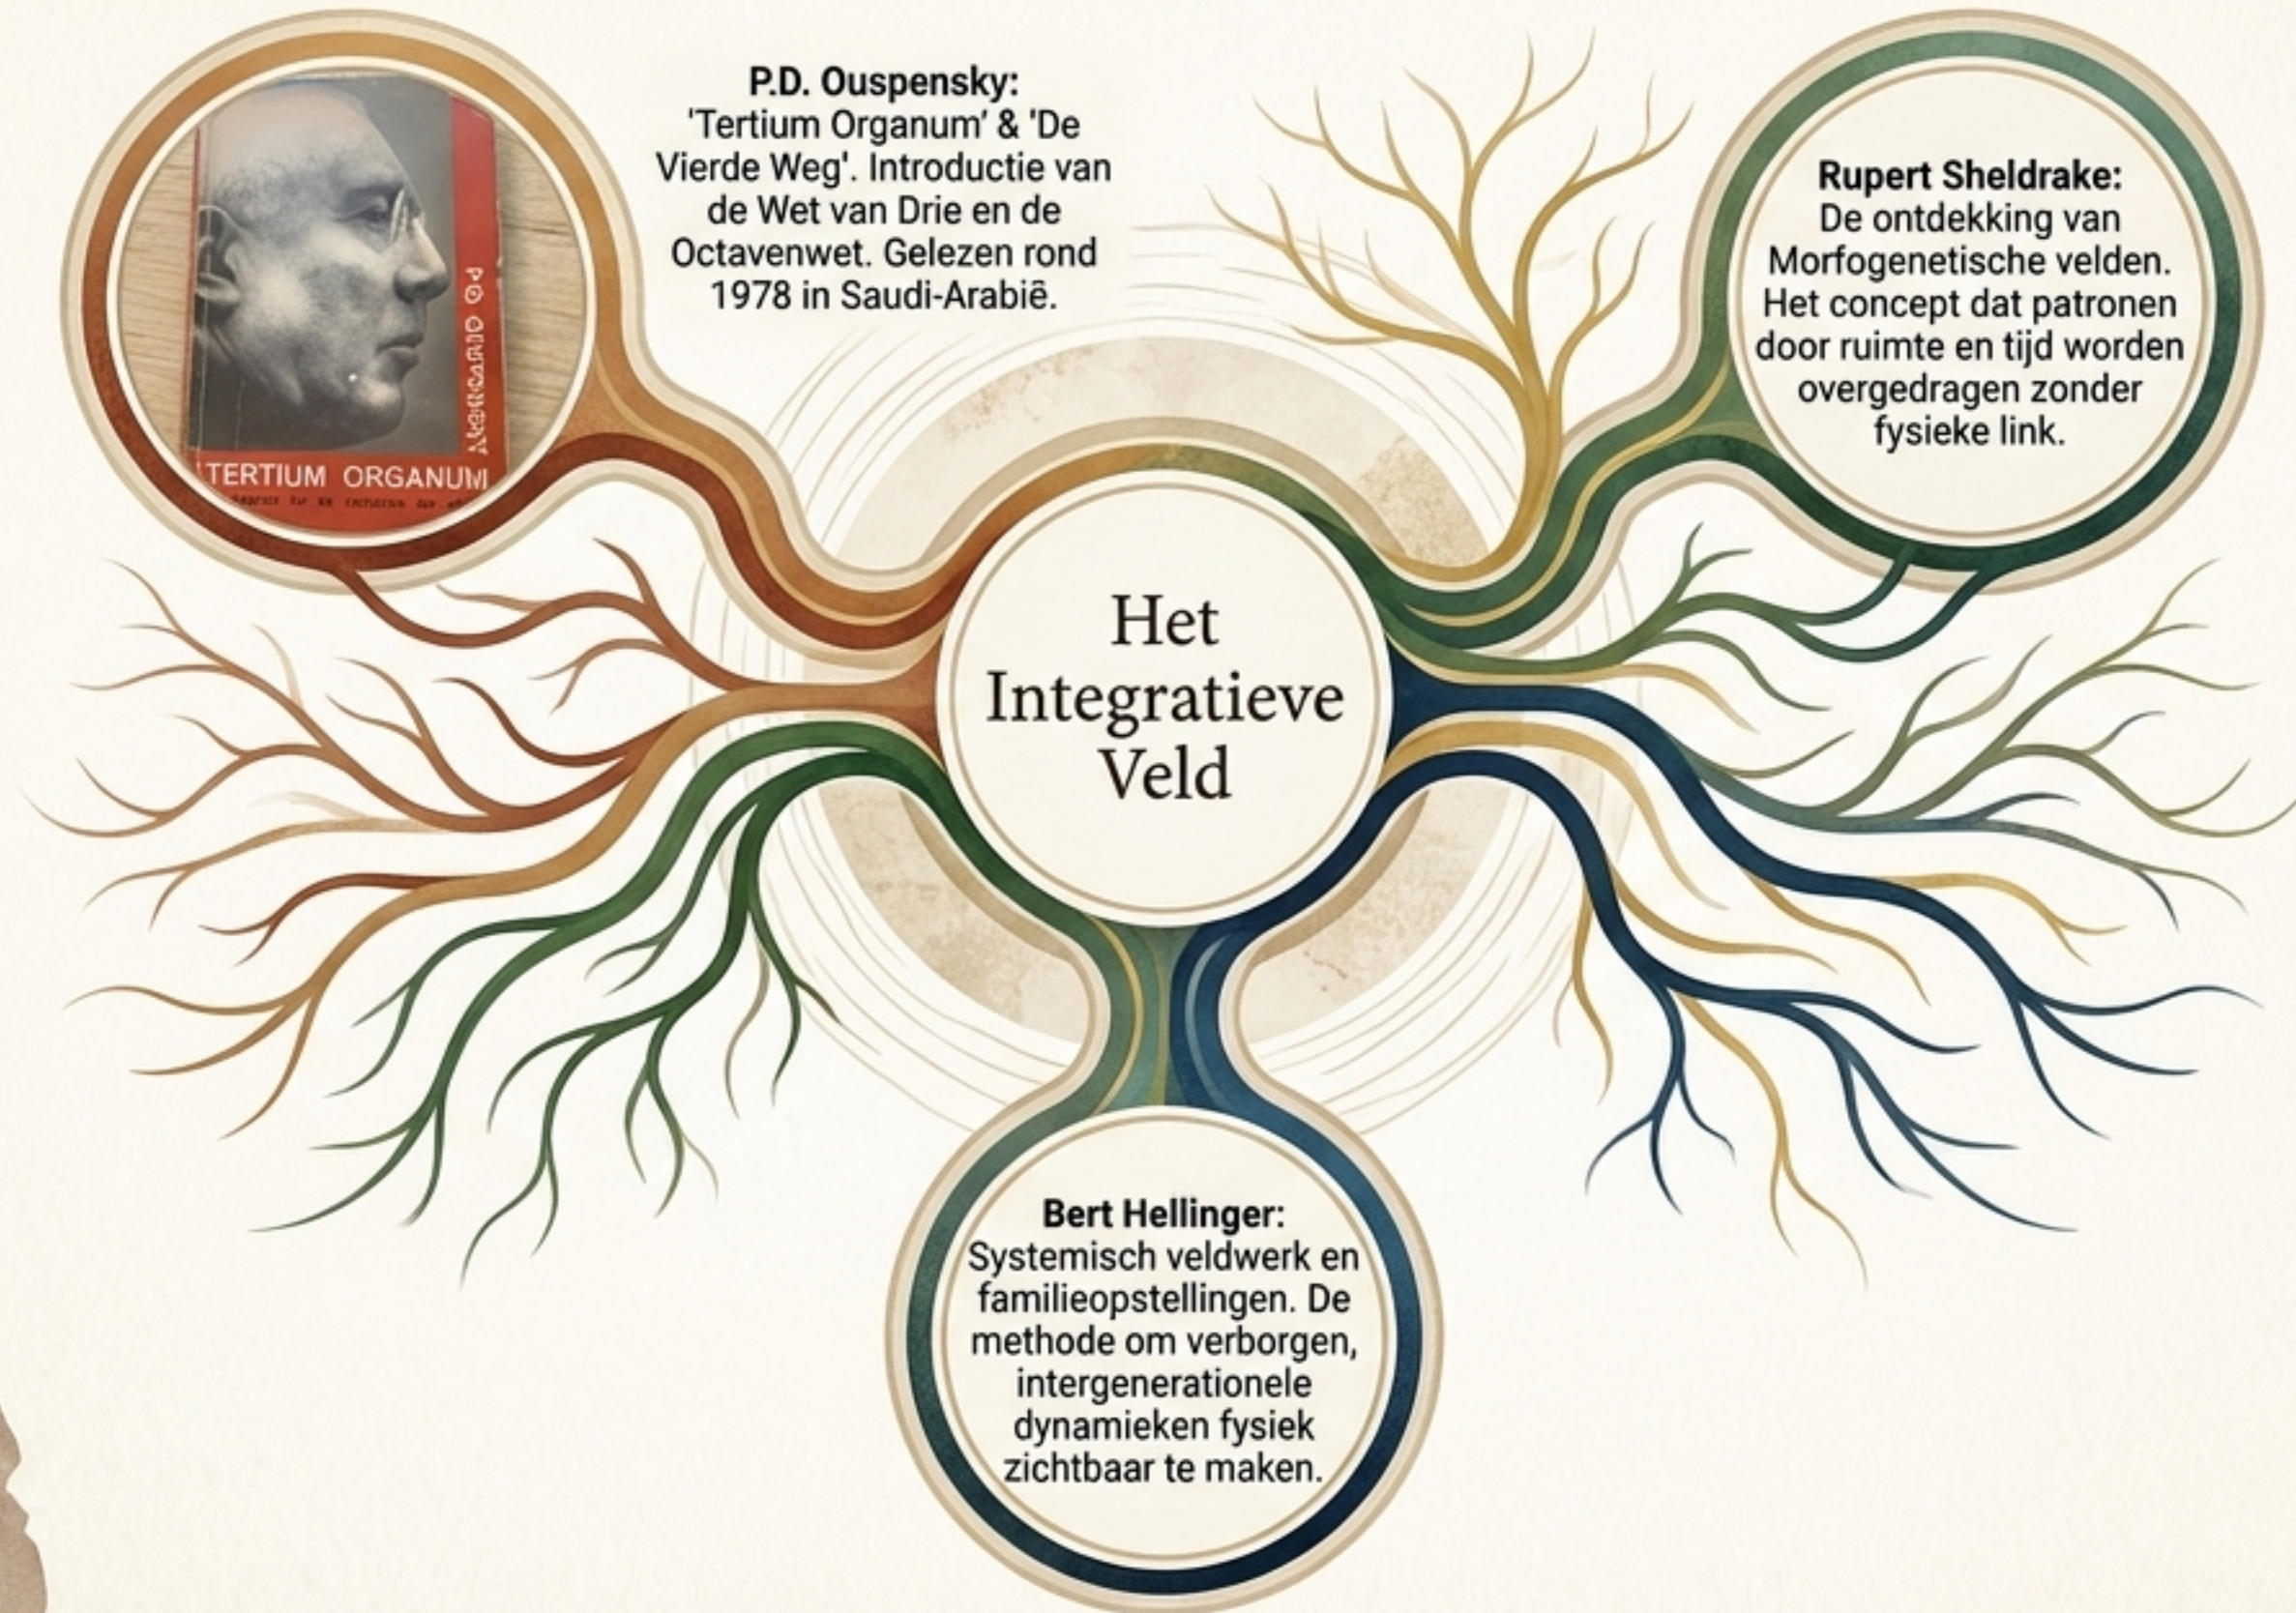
P.D. Ouspensky:
'Tertium Organum' & 'De Vierde Weg'. Introductie van de Wet van Drie en de Octavenwet. Gelezen rond 1978 in Saudi-Arabiё.

P.D. OUSPENSKY

TERTIUM ORGANUM

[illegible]

Rupert Sheldrake:
De ontdekking van Morfogenetische velden. Het concept dat patronen door ruimte en tijd worden overgedragen zonder fysieke link.

Het Integratieve Veld

Bert Hellinger:
Systemisch veldwerk en familieopstellingen. De methode om verborgen, intergenerationele dynamieken fysiek zichtbaar te maken.